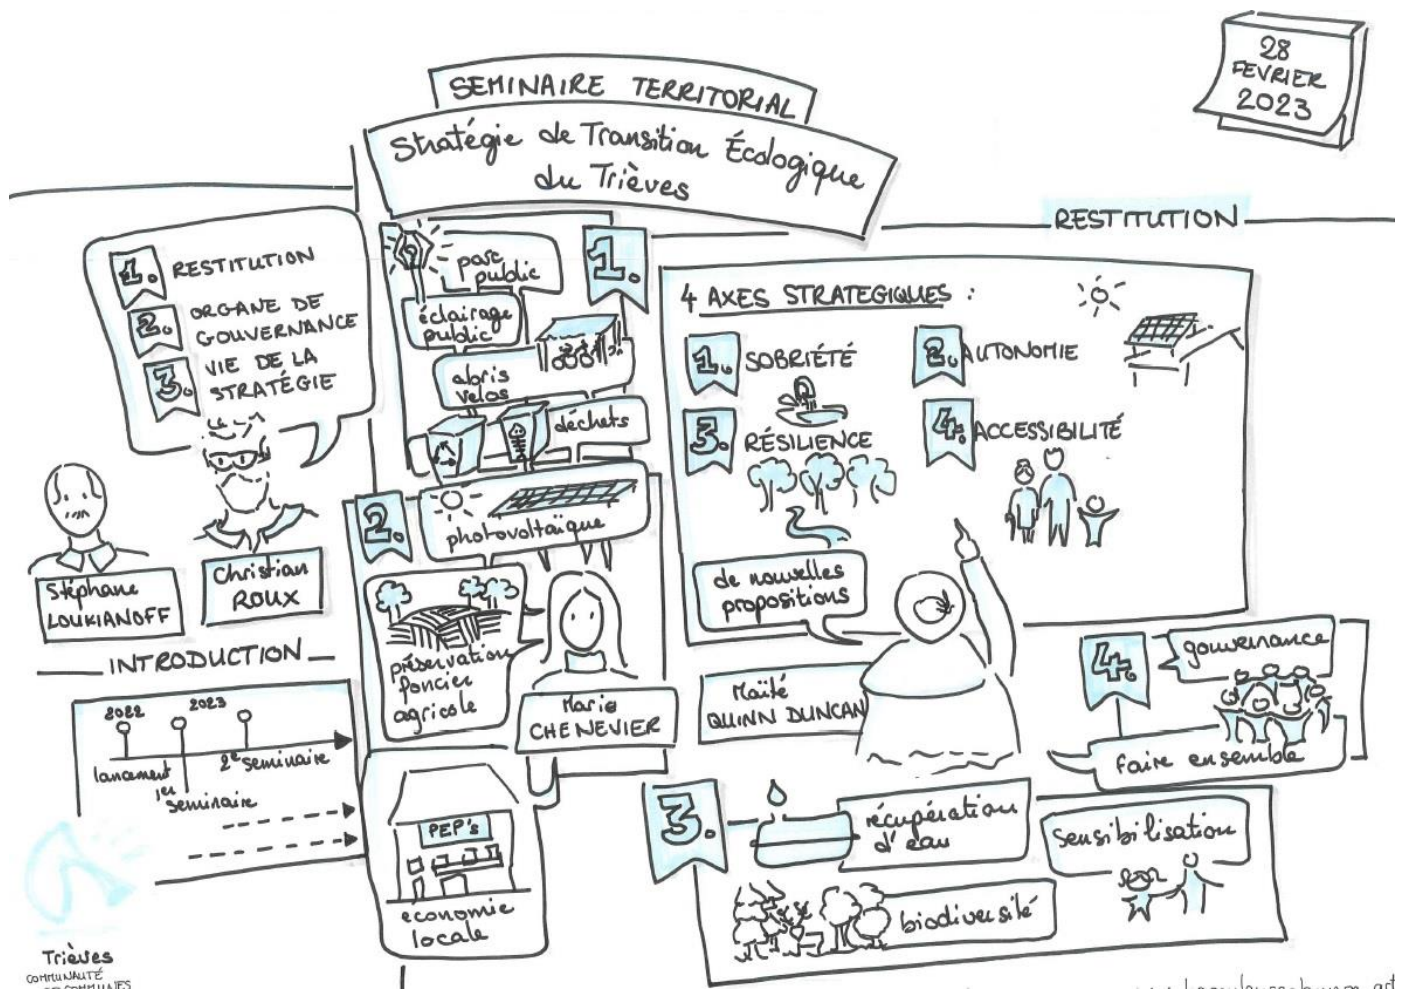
SEMINAIRE TERRITORIAL

Stratégie de Transition Écologique du Trièves

28 FEVRIER 2023

1. RESTITUTION
2. ORGANE DE GOUVERNANCE
3. VIE DE LA STRATÉGIE

Stéphane LOUKIANOFF

Christian ROUX

INTRODUCTION

2022
2023
lancement
1er séminaire
2e séminaire

1.
parc public
éclairage public
abris velos
déchets

2.
photovoltaïque
préservation foncier agricole
Marie CHENEVIER

PEP's
economie locale

RESTITUTION

4 AXES STRATEGIQUES :
1. SOBRIÉTÉ
2. AUTONOMIE
3. RÉSILIENCE
4. ACCESSIBILITÉ

de nouvelles propositions

Maïté QUINN DUNCAN

4.
gouvernance
faire ensemble

3.
récupération d'eau
Sensibilisation
biodiversité

Trièves
COMMUNAUTÉ DE COMMUNES

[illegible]